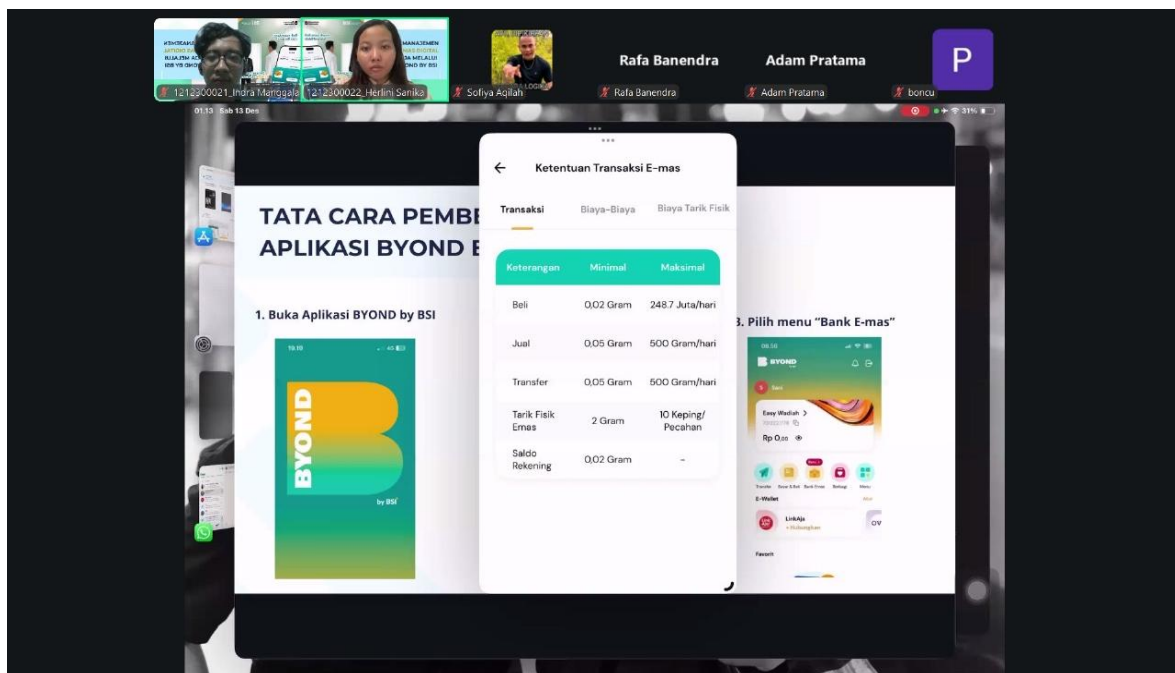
1212300021_Indra Manggala
1212300022_Herlini Sanika
Sofiya Aqilah
Rafa Banendra
Adam Pratama
P
Rafa Banendra
Adam Pratama
boncu

01.13 Sab 13 Des

TATA CARA PEMBE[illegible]
APLIKASI BYOND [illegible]

1. Buka Aplikasi BYOND by BSI

BYOND
by BSI

Ketentuan Transaksi E-mas

Transaksi | Biaya-Biaya | Biaya Tarik Fisik

| Keterangan | Minimal | Maksimal |
|---|---|---|
| Beli | 0,02 Gram | 248,7 Juta/hari |
| Jual | 0,05 Gram | 500 Gram/hari |
| Transfer | 0,05 Gram | 500 Gram/hari |
| Tarik Fisik Emas | 2 Gram | 10 Keping/ Pecahan |
| Saldo Rekening | 0,02 Gram | - |

3. Pilih menu "Bank E-mas"

BYOND
Easy Wadiah >
Rp 0,00
E-Wallet
LinkAja
Favorit